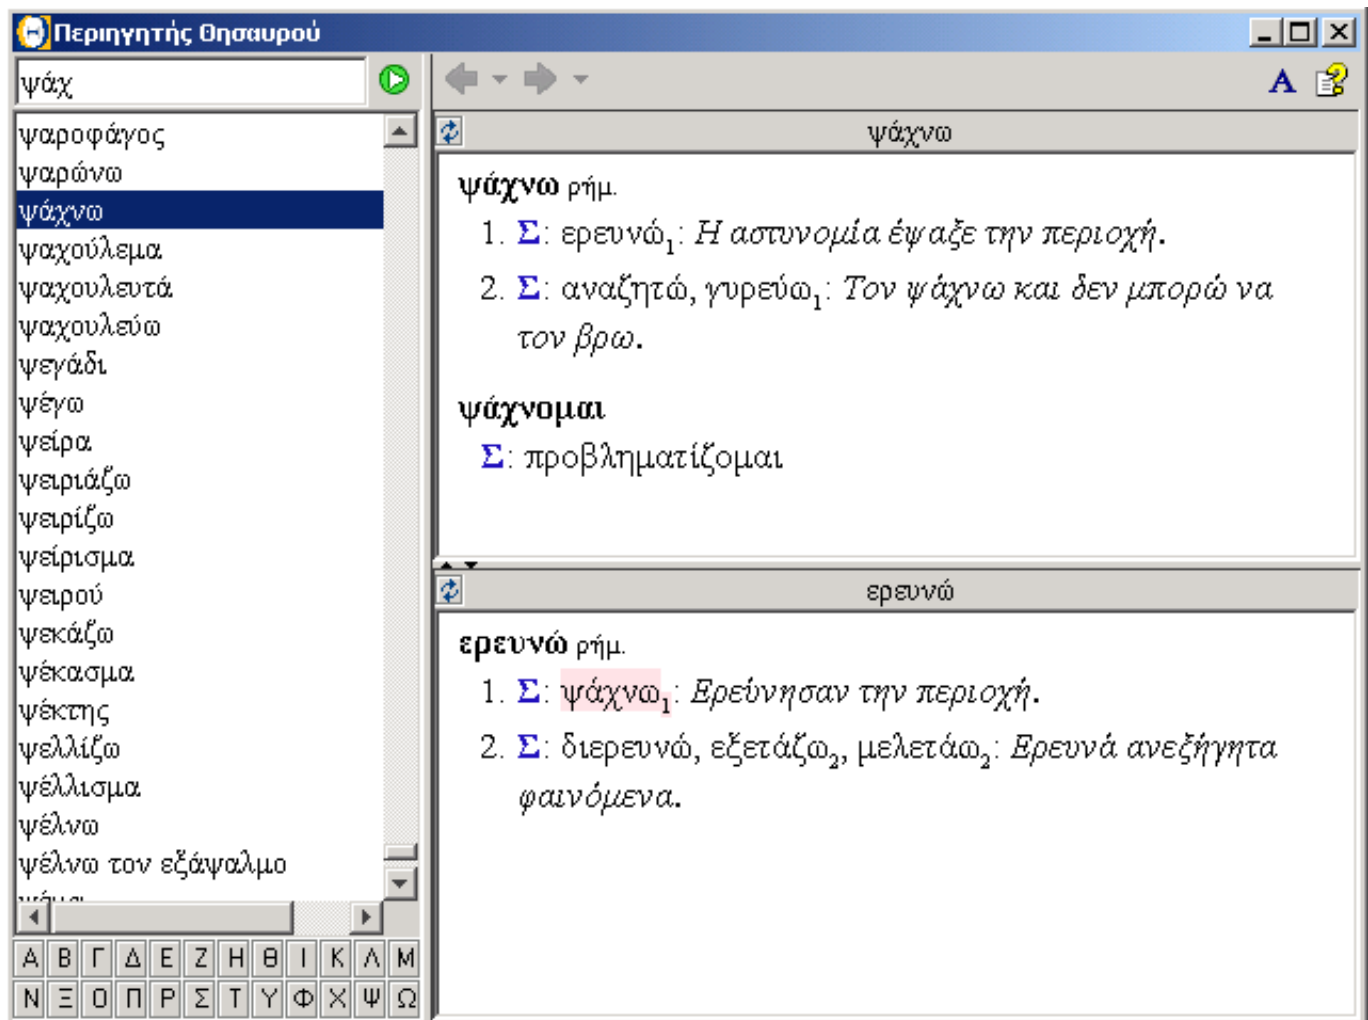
Περιηγητής Θησαυρού

ψάχ

ψαροφάγος
ψαρώνω
ψάχνω
ψαχούλεμα
ψαχουλευτά
ψαχουλεύω
ψεγάδι
ψέγω
ψείρα
ψειριάζω
ψειρίζω
ψείρισμα
ψειρού
ψεκάζω
ψέκασμα
ψέκτης
ψελλίζω
ψέλλισμα
ψέλνω
ψέλνω τον εξάψαλμο
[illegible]

| Α | Β | Γ | Δ | Ε | Ζ | Η | Θ | Ι | Κ | Λ | Μ |
|---|---|---|---|---|---|---|---|---|---|---|---|
| Ν | Ξ | Ο | Π | Ρ | Σ | Τ | Υ | Φ | Χ | Ψ | Ω |

A

ψάχνω

**ψάχνω** ρήμ.
1. Σ: ερευνώ$_1$: *Η αστυνομία έψαξε την περιοχή.*
2. Σ: αναζητώ, γυρεύω$_1$: *Τον ψάχνω και δεν μπορώ να τον βρω.*

**ψάχνομαι**
Σ: προβληματίζομαι

ερευνώ

**ερευνώ** ρήμ.
1. Σ: ψάχνω$_1$: *Ερεύνησαν την περιοχή.*
2. Σ: διερευνώ, εξετάζω$_2$, μελετάω$_2$: *Ερευνά ανεξήγητα φαινόμενα.*